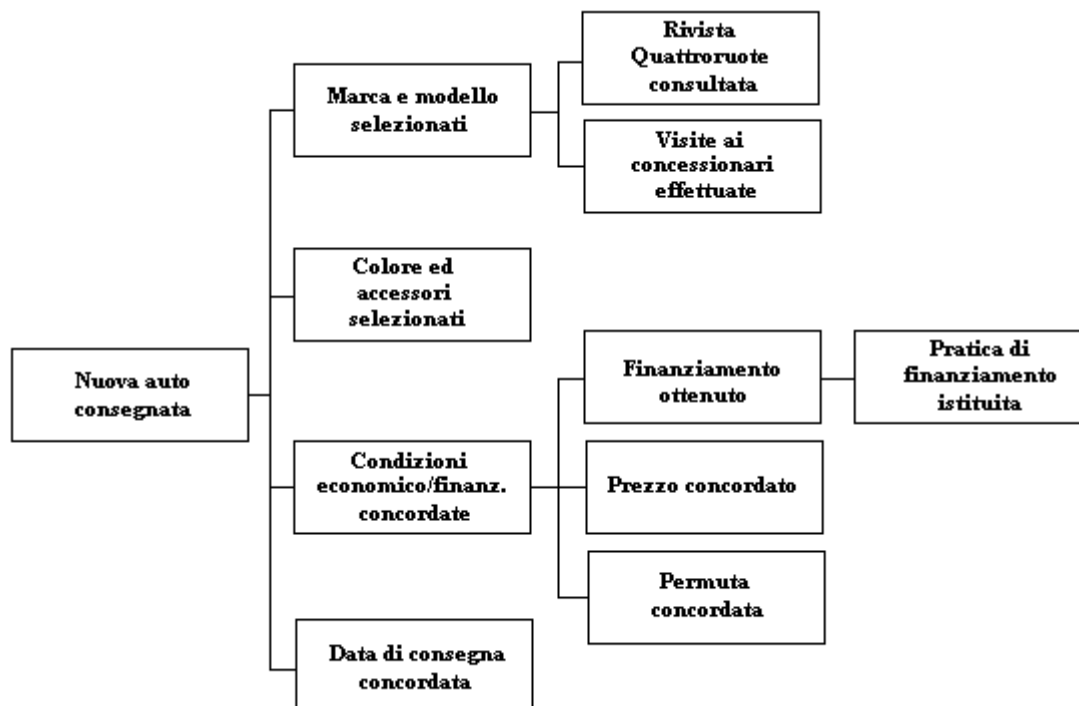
Nuova auto consegnata

Marca e modello selezionati

Rivista Quattroruote consultata

Visite ai concessionari effettuate

Colore ed accessori selezionati

Condizioni economico/finanz. concordate

Finanziamento ottenuto

Pratica di finanziamento istituita

Prezzo concordato

Permuta concordata

Data di consegna concordata